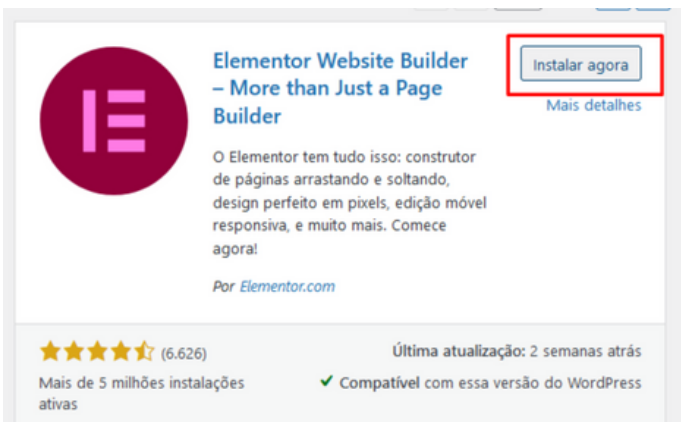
Elementor Website Builder – More than Just a Page Builder

Instalar agora

Mais detalhes

O Elementor tem tudo isso: construtor de páginas arrastando e soltando, design perfeito em pixels, edição móvel responsiva, e muito mais. Comece agora!

Por Elementor.com

(6.626)

Mais de 5 milhões instalações ativas

Última atualização: 2 semanas atrás

✔ Compatível com essa versão do WordPress